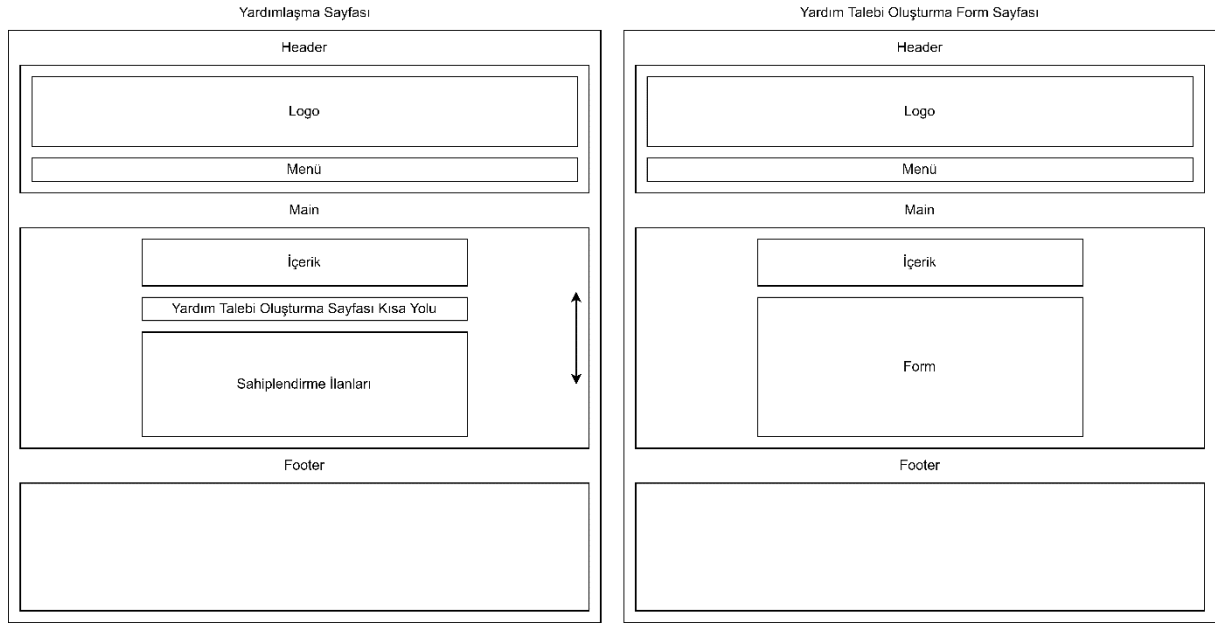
Yardımlaşma Sayfası

Header

Logo

Menü

Main

İçerik

Yardım Talebi Oluşturma Sayfası Kısa Yolu

Sahiplendirme İlanları

Footer

Yardım Talebi Oluşturma Form Sayfası

Header

Logo

Menü

Main

İçerik

Form

Footer